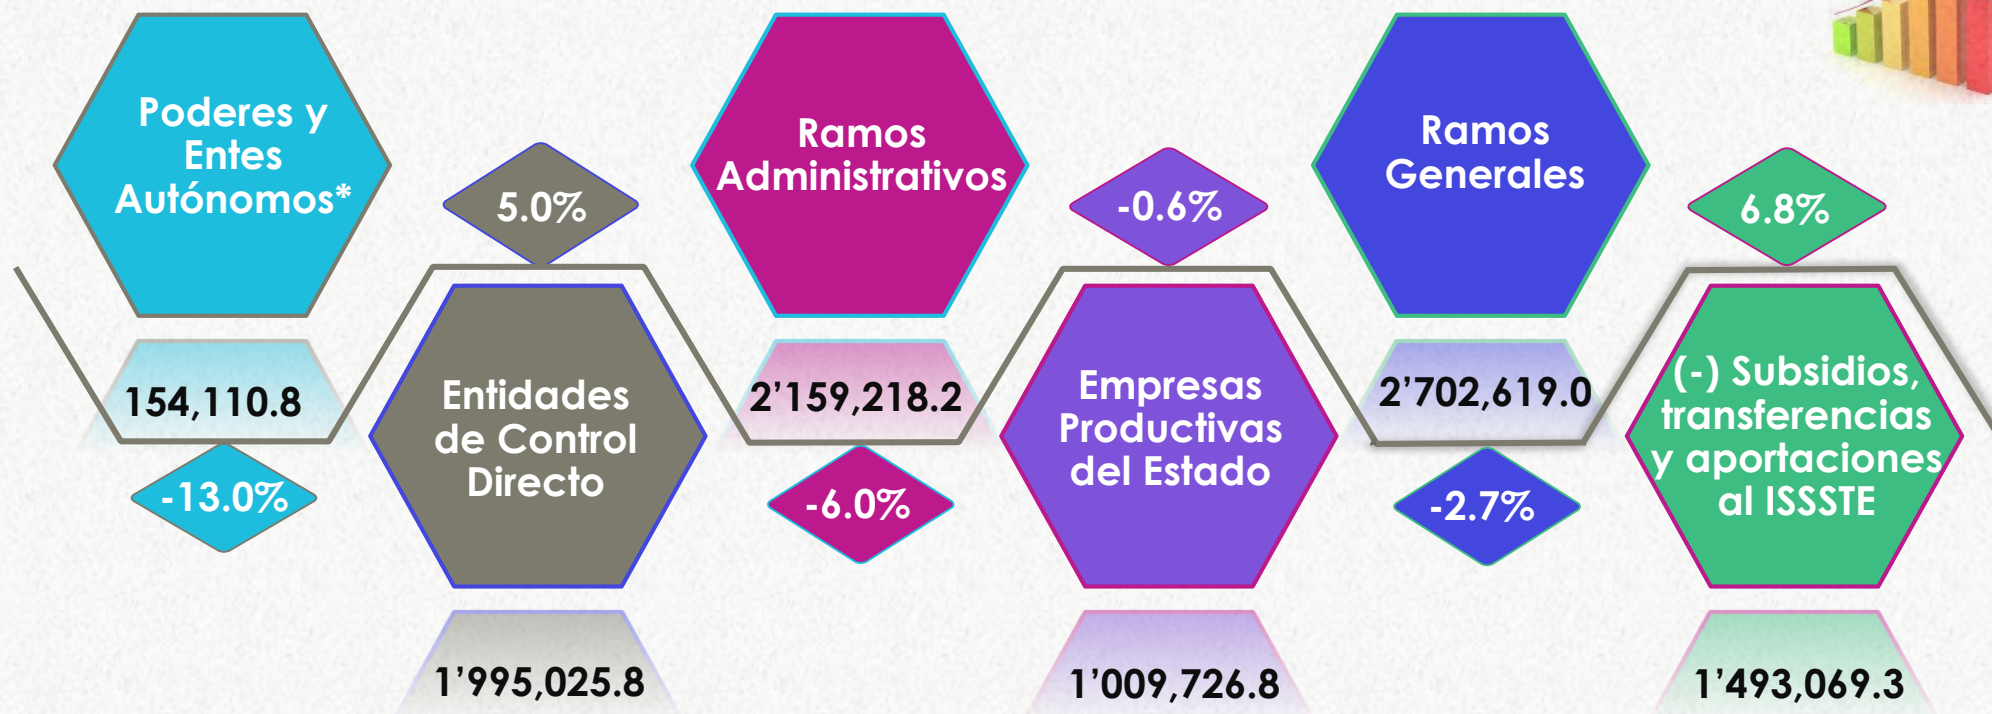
Poderes y Entes Autónomos*

154,110.8

-13.0%

5.0%

Entidades de Control Directo

1'995,025.8

Ramos Administrativos

2'159,218.2

-6.0%

-0.6%

Empresas Productivas del Estado

1'009,726.8

Ramos Generales

2'702,619.0

-2.7%

6.8%

(-) Subsidios, transferencias y aportaciones al ISSSTE

1'493,069.3